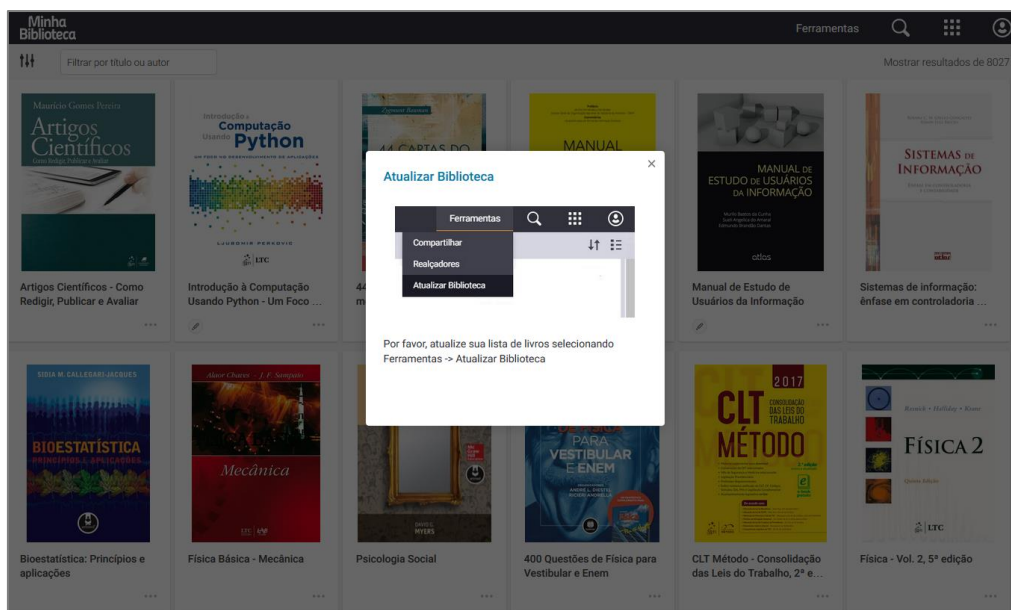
Minha Biblioteca

Ferramentas

Filtrar por título ou autor

Mostrar resultados de 8027

Maurício Gomes Pereira
Artigos Científicos
Como Redigir, Publicar e Avaliar

Introdução à Computação Usando Python
UM FOCO NO DESENVOLVIMENTO DE APLICAÇÕES
LJUBOMIR PERKOVIC
LTC

Zygmunt Bauman
44 CARTAS DO

MANUAL

MANUAL DE ESTUDO DE USUÁRIOS DA INFORMAÇÃO
atlas

SISTEMAS DE INFORMAÇÃO

Artigos Científicos - Como Redigir, Publicar e Avaliar

Introdução à Computação Usando Python - Um Foco ...

44

m

Manual de Estudo de Usuários da Informação

Sistemas de informação: ênfase em controladoria ...

Atualizar Biblioteca

Ferramentas

Compartilhar

Realçadores

Atualizar Biblioteca

Por favor, atualize sua lista de livros selecionando Ferramentas -> Atualizar Biblioteca

SÍDIA M. CALLEGARI-JACQUES
BIOESTATÍSTICA
PRINCÍPIOS E APLICAÇÕES

Alaor Chaves · J. F. Sampaio
Mecânica
LTC

MYERS

PARA VESTIBULAR E ENEM
ANDRÉ L. DIESTA
RICSEN ANDRELLA

2017
CLT
CONSOLIDAÇÃO DAS LEIS DO TRABALHO
MÉTODO

Resnick · Halliday · Krane
FÍSICA 2
LTC

Bioestatística: Princípios e aplicações

Física Básica - Mecânica

Psicologia Social

400 Questões de Física para Vestibular e Enem

CLT Método - Consolidação das Leis do Trabalho, 2ª e...

Física - Vol. 2, 5ª edição